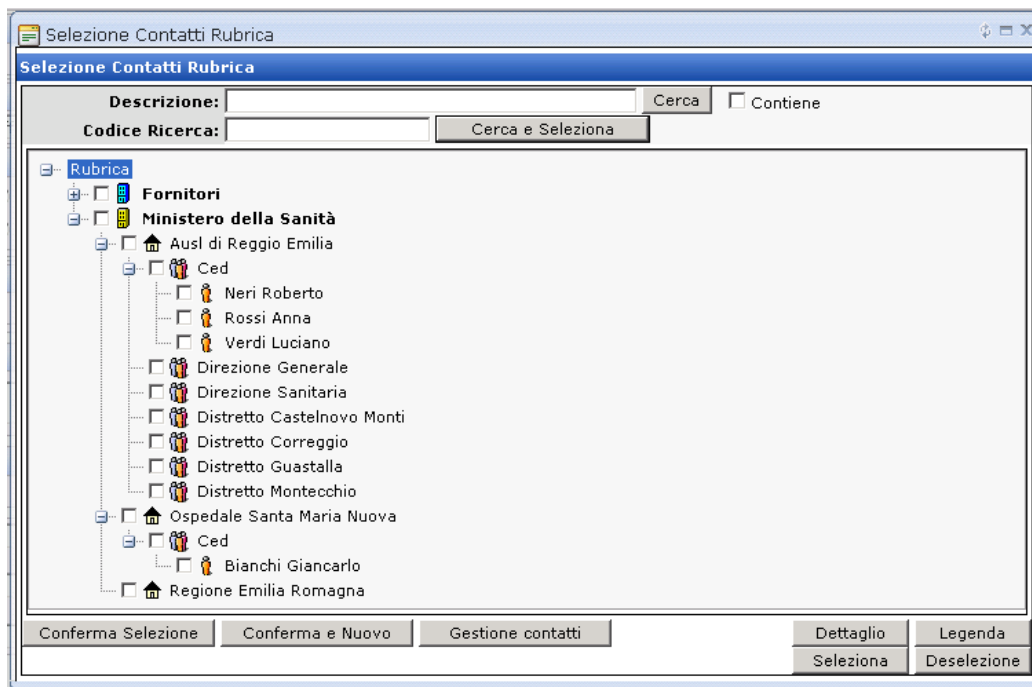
Selezione Contatti Rubrica

Selezione Contatti Rubrica

Descrizione: Cerca Contiene

Codice Ricerca: Cerca e Seleziona

Rubrica
Fornitori
Ministero della Sanità
Ausl di Reggio Emilia
Ced
Neri Roberto
Rossi Anna
Verdi Luciano
Direzione Generale
Direzione Sanitaria
Distretto Castelnovo Monti
Distretto Correggio
Distretto Guastalla
Distretto Montecchio
Ospedale Santa Maria Nuova
Ced
Bianchi Giancarlo
Regione Emilia Romagna

Conferma Selezione Conferma e Nuovo Gestione contatti Dettaglio Legenda
Seleziona Deselezione